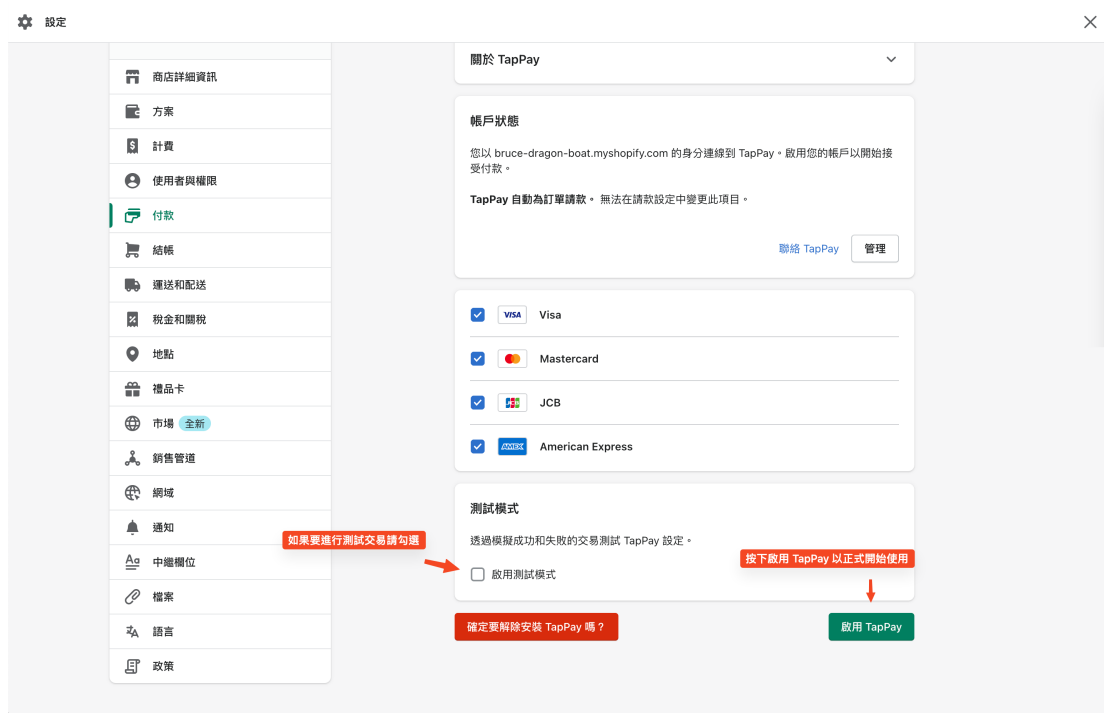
設定

商店詳細資訊
方案
計費
使用者與權限
付款
結帳
運送和配送
稅金和關稅
地點
禮品卡
市場 全新
銷售管道
網域
通知
中繼欄位
檔案
語言
政策

關於 TapPay

帳戶狀態

您以 bruce-dragon-boat.myshopify.com 的身分連線到 TapPay。啟用您的帳戶以開始接受付款。

**TapPay 自動為訂單請款。** 無法在請款設定中變更此項目。

聯絡 TapPay 管理

VISA Visa
Mastercard
JCB JCB
AMEX American Express

測試模式

透過模擬成功和失敗的交易測試 TapPay 設定。

如果要進行測試交易請勾選

啟用測試模式

按下啟用 TapPay 以正式開始使用

確定要解除安裝 TapPay 嗎？

啟用 TapPay